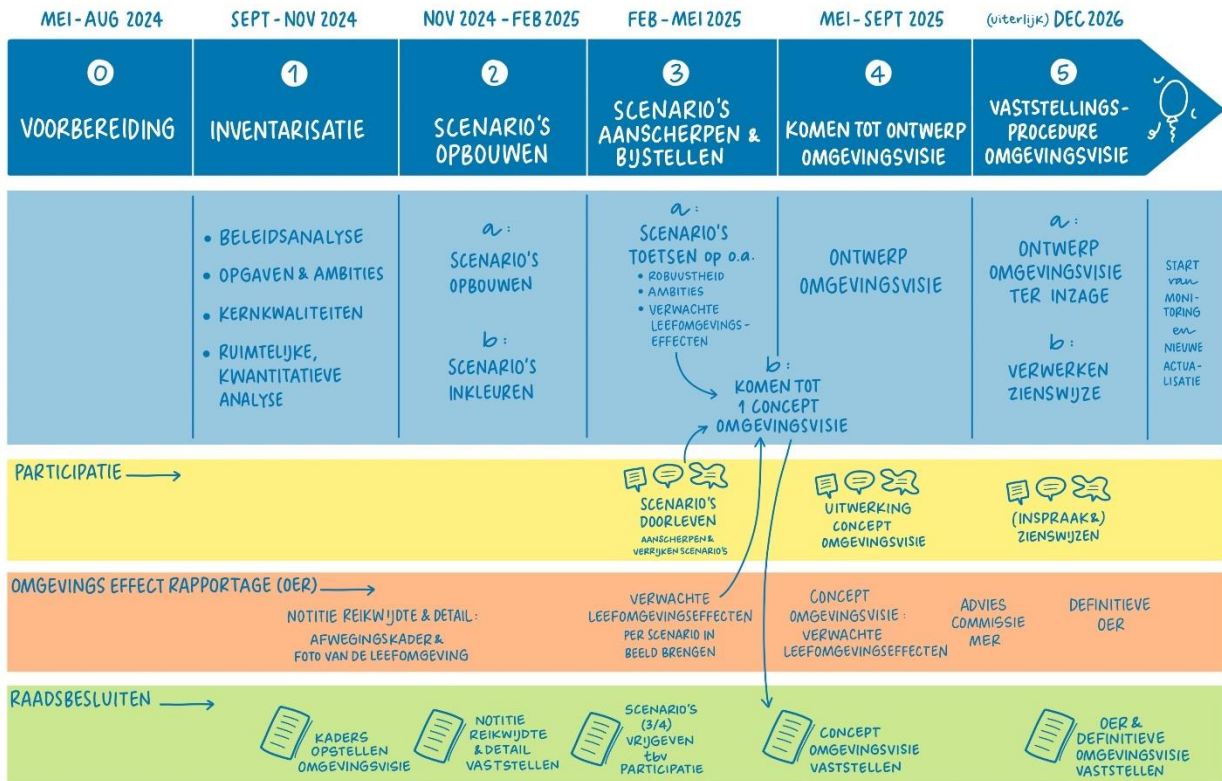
MEI - AUG 2024

SEPT - NOV 2024

NOV 2024 - FEB 2025

FEB - MEI 2025

MEI - SEPT 2025

(uiterlijk) DEC 2026

0 VOORBEREIDING

1 INVENTARISATIE

2 SCENARIO'S OPBOUWEN

3 SCENARIO'S AANSCHERPEN & BIJSTELLEN

4 KOMEN TOT ONTWERP OMGEVINGSVISIE

5 VASTSTELLINGS-PROCEDURE OMGEVINGSVISIE

• BELEIDSANALYSE
• OPGAVEN & AMBITIES
• KERNKWALITEITEN
• RUIMTELIJKE, KWANTITATIEVE ANALYSE

a: SCENARIO'S OPBOUWEN

b: SCENARIO'S INKLEUREN

a: SCENARIO'S TOETSEN op o.a.
• ROBUUSTHEID
• AMBITIES
• VERWACHTE LEEFOMGEVINGS-EFFECTEN

b: KOMEN TOT 1 CONCEPT OMGEVINGSVISIE

ONTWERP OMGEVINGSVISIE

a: ONTWERP OMGEVINGSVISIE TER INZAGE

b: VERWERKEN ZIENSWIJZE

START van MONI-TORING en NIEUWE ACTUA-LISATIE

PARTICIPATIE

SCENARIO'S DOORLEVEN
AANSCHERPEN & VERRIJKEN SCENARIO'S

UITWERKING CONCEPT OMGEVINGSVISIE

(INSPRAAK&) ZIENSWIJZEN

OMGEVINGS EFFECT RAPPORTAGE (OER)

NOTITIE REIKWIJDTE & DETAIL:
AFWEGINGSKADER & FOTO VAN DE LEEFOMGEVING

VERWACHTE LEEFOMGEVINGSEFFECTEN PER SCENARIO IN BEELD BRENGEN

CONCEPT OMGEVINGSVISIE: VERWACHTE LEEFOMGEVINGSEFFECTEN

ADVIES COMMISSIE MER

DEFINITIEVE OER

RAADSBESLUITEN

KADERS OPSTELLEN OMGEVINGSVISIE

NOTITIE REIKWIJDTE & DETAIL VASTSTELLEN

SCENARIO'S (3/4) VRIJGEVEN tbv PARTICIPATIE

CONCEPT OMGEVINGSVISIE VASTSTELLEN

OER & DEFINITIEVE OMGEVINGSVISIE VASTSTELLEN